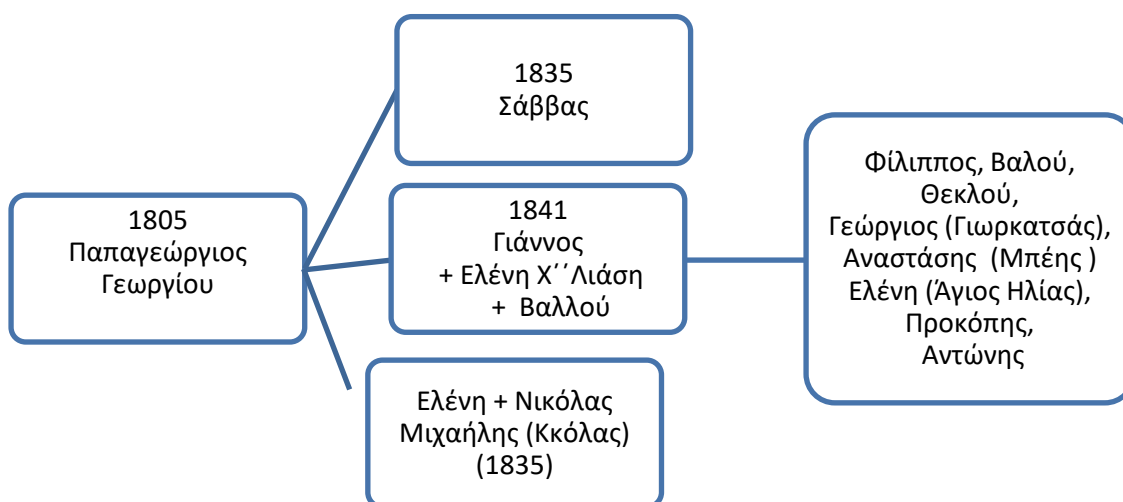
1805
Παπαγεώργιος
Γεωργίου

1835
Σάββας

1841
Γιάννος
+ Ελένη Χ΄΄Λιάση
+ Βαλλού

Ελένη + Νικόλας
Μιχαήλης (Κκόλας)
(1835)

Φίλιππος, Βαλού,
Θεκλού,
Γεώργιος (Γιωρκατσάς),
Αναστάσης (Μπέης )
Ελένη (Άγιος Ηλίας),
Προκόπης,
Αντώνης